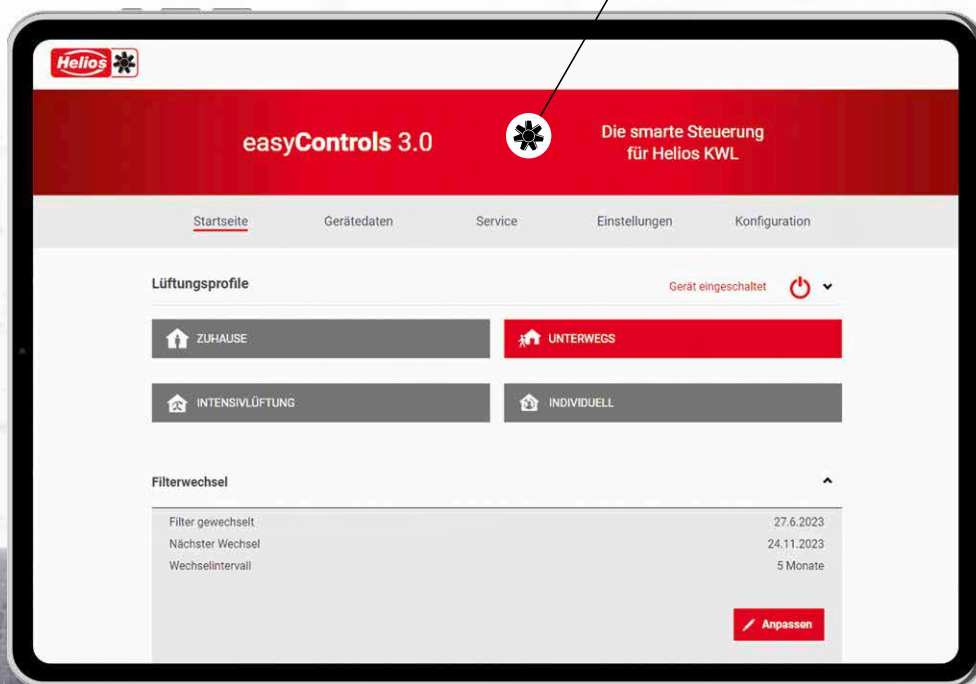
Helios

easyControls 3.0

Die smarte Steuerung für Helios KWL

Startseite Gerätedaten Service Einstellungen Konfiguration

Lüftungsprofile

Gerät eingeschaltet

ZUHAUSE

UNTERWEGS

INTENSIVLÜFTUNG

INDIVIDUELL

Filterwechsel

| | |
|---|---|
| Filter gewechselt | 27.6.2023 |
| Nächster Wechsel | 24.11.2023 |
| Wechselintervall | 5 Monate |

Anpassen